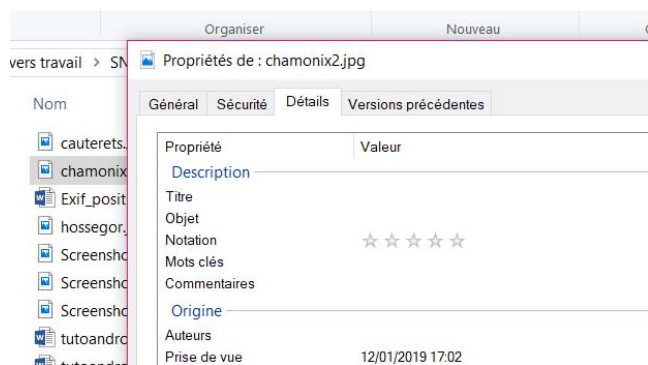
Organiser

Nouveau

vers travail > SN

Nom

cauterets.

chamonix

Exif_posit

hossegor.

Screensho

Screensho

Screensho

tutoandro

Propriétés de : chamonix2.jpg

Général | Sécurité | Détails | Versions précédentes

Propriété | Valeur

Description

Titre

Objet

Notation ☆☆☆☆☆

Mots clés

Commentaires

Origine

Auteurs

Prise de vue 12/01/2019 17:02